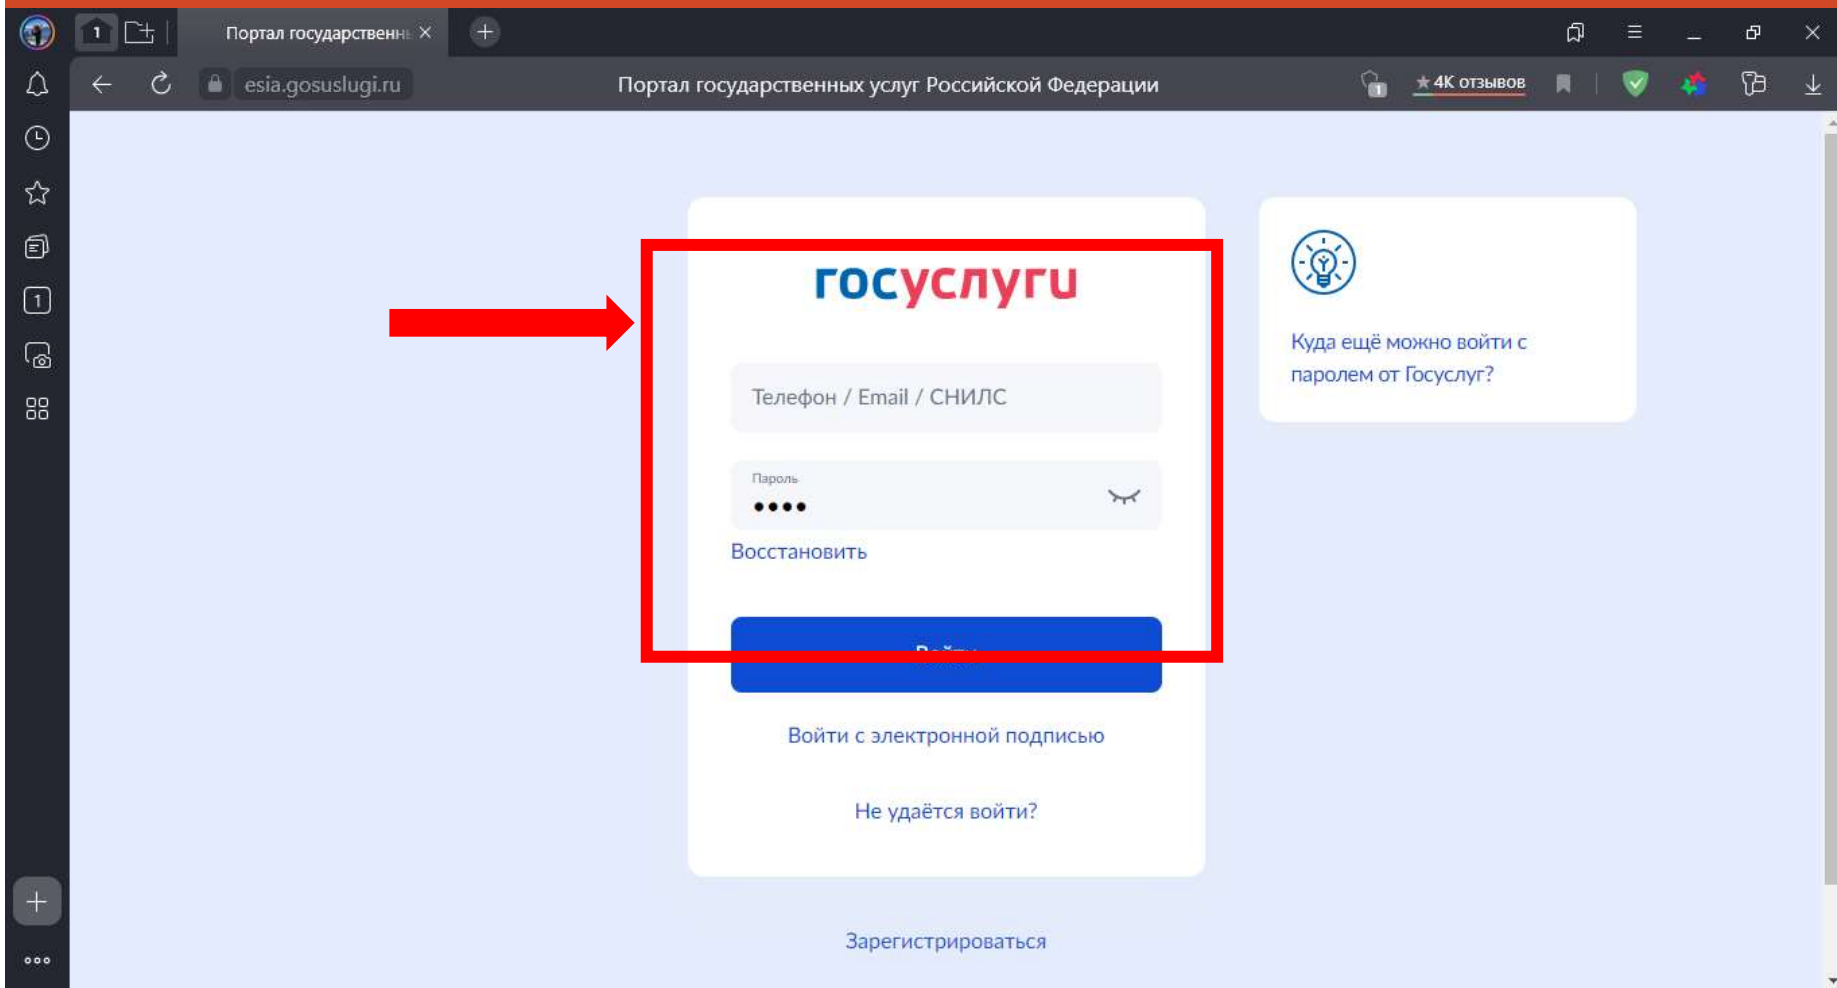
1
Портал государственн ×
esia.gosuslugi.ru
Портал государственных услуг Российской Федерации
★ 4К отзывов

госуслуги

Телефон / Email / СНИЛС

Пароль
••••

Восстановить

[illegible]

Войти с электронной подписью

Не удаётся войти?

Зарегистрироваться

Куда ещё можно войти с паролем от Госуслуг?